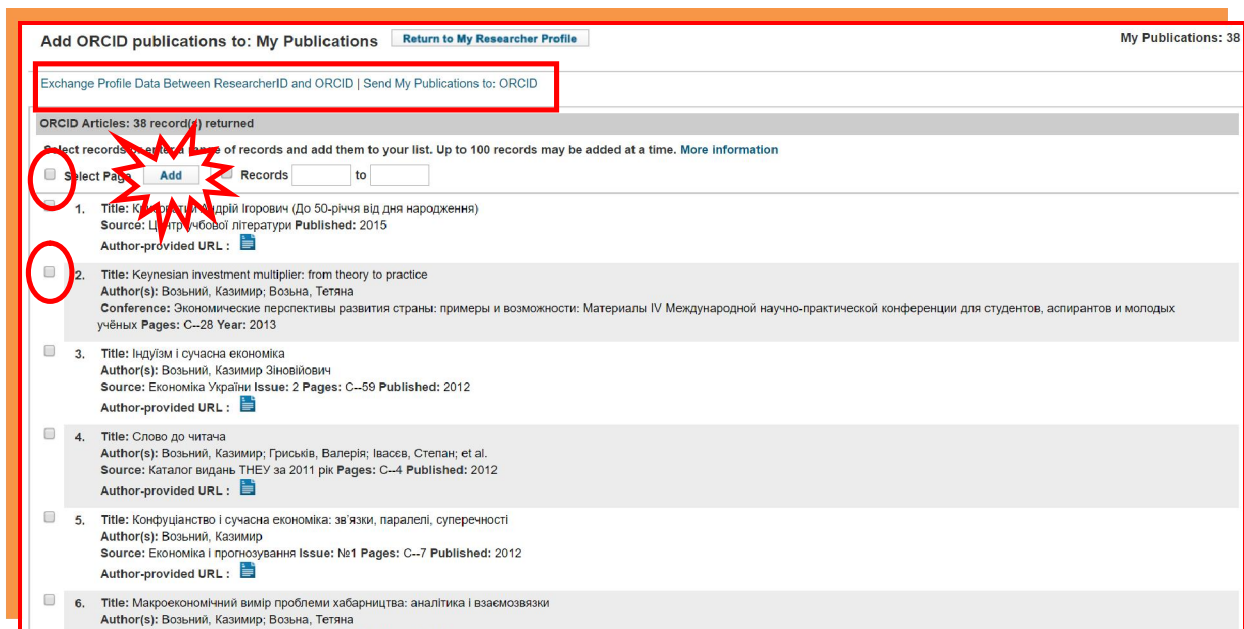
Add ORCID publications to: My Publications Return to My Researcher Profile

My Publications: 38

Exchange Profile Data Between ResearcherID and ORCID | Send My Publications to: ORCID

ORCID Articles: 38 record(s) returned

Select records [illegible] range of records and add them to your list. Up to 100 records may be added at a time. More information

Select Page Add Records to

1. Title: К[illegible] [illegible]дрій Ігорович (До 50-річчя від дня народження)
Source: Ц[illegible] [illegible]чбової літератури Published: 2015
Author-provided URL :

2. Title: Keynesian investment multiplier: from theory to practice
Author(s): Возьний, Казимир; Возьна, Тетяна
Conference: Экономические перспективы развития страны: примеры и возможности: Материалы IV Международной научно-практической конференции для студентов, аспирантов и молодых учёных Pages: С--28 Year: 2013

3. Title: Індуїзм і сучасна економіка
Author(s): Возьний, Казимир Зіновійович
Source: Економіка України Issue: 2 Pages: С--59 Published: 2012
Author-provided URL :

4. Title: Слово до читача
Author(s): Возьний, Казимир; Гриськів, Валерія; Івасєв, Степан; et al.
Source: Каталог видань ТНЕУ за 2011 рік Pages: С--4 Published: 2012
Author-provided URL :

5. Title: Конфуціанство і сучасна економіка: зв'язки, паралелі, суперечності
Author(s): Возьний, Казимир
Source: Економіка і прогнозування Issue: №1 Pages: С--7 Published: 2012
Author-provided URL :

6. Title: Макроекономічний вимір проблеми хабарництва: аналітика і взаємозвязки
Author(s): Возьний, Казимир; Возьна, Тетяна